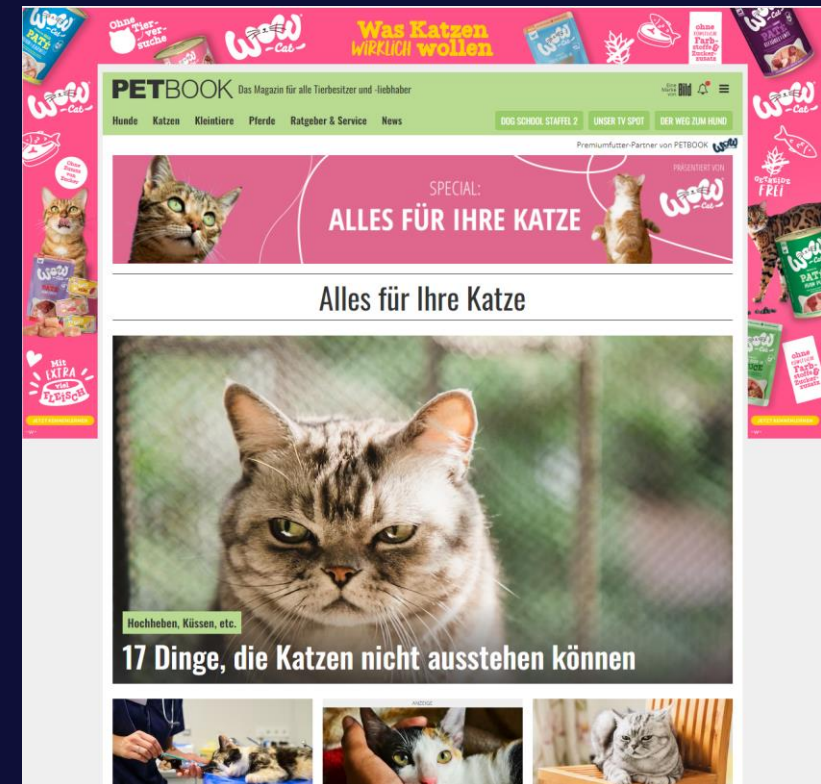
Ohne Tierversuche

WOW Cat

Was Katzen WIRKLICH wollen

ohne Farbstoffe & Zuckerzusatz

PATÉ

PETBOOK Das Magazin für alle Tierbesitzer und -liebhaber

Hunde Katzen Kleintiere Pferde Ratgeber & Service News

DOG SCHOOL STAFFEL 2 UNSER TV SPOT DER WEG ZUM HUND

Premiumfutter-Partner von PETBOOK

SPECIAL: ALLES FÜR IHRE KATZE

PRÄSENTIERT VON

Alles für Ihre Katze

Hochheben, Küssen, etc.

17 Dinge, die Katzen nicht ausstehen können

ANZEIGE

Ohne Zusatz von Zucker

Mit EXTRA viel FLEISCH

Getreidefrei

ohne Farbstoffe & Zuckerzusatz

JETZT KENNENLERNEN

JETZT KENNENLERNEN